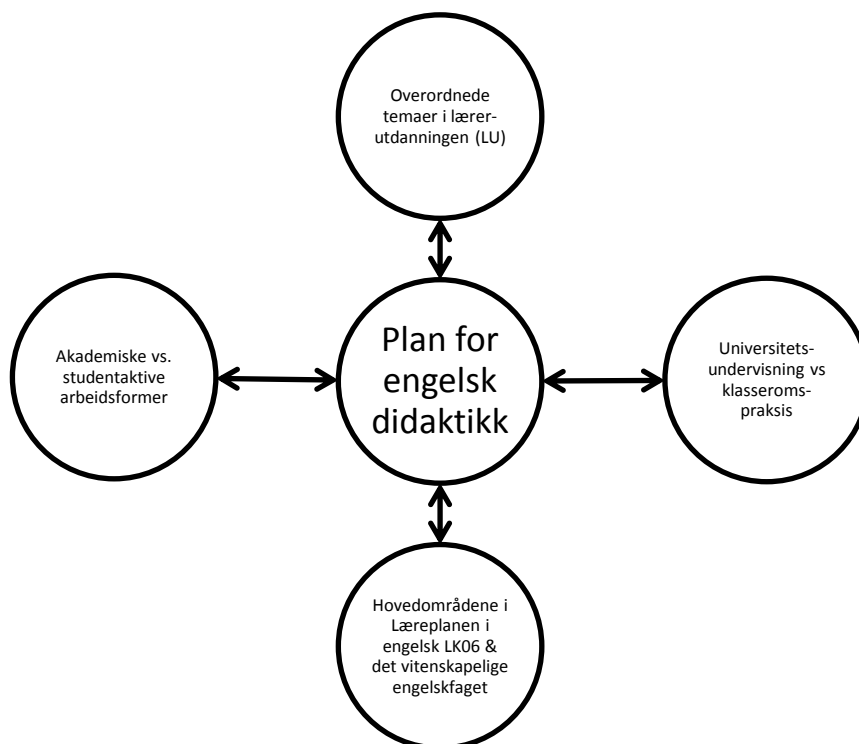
Overordnede temaer i lærerutdanningen (LU)

Akademiske vs. studentaktive arbeidsformer

Plan for engelsk didaktikk

Universitetsundervisning vs klasseromspraksis

Hovedområdene i Læreplanen i engelsk LK06 & det vitenskapelige engelskfaget